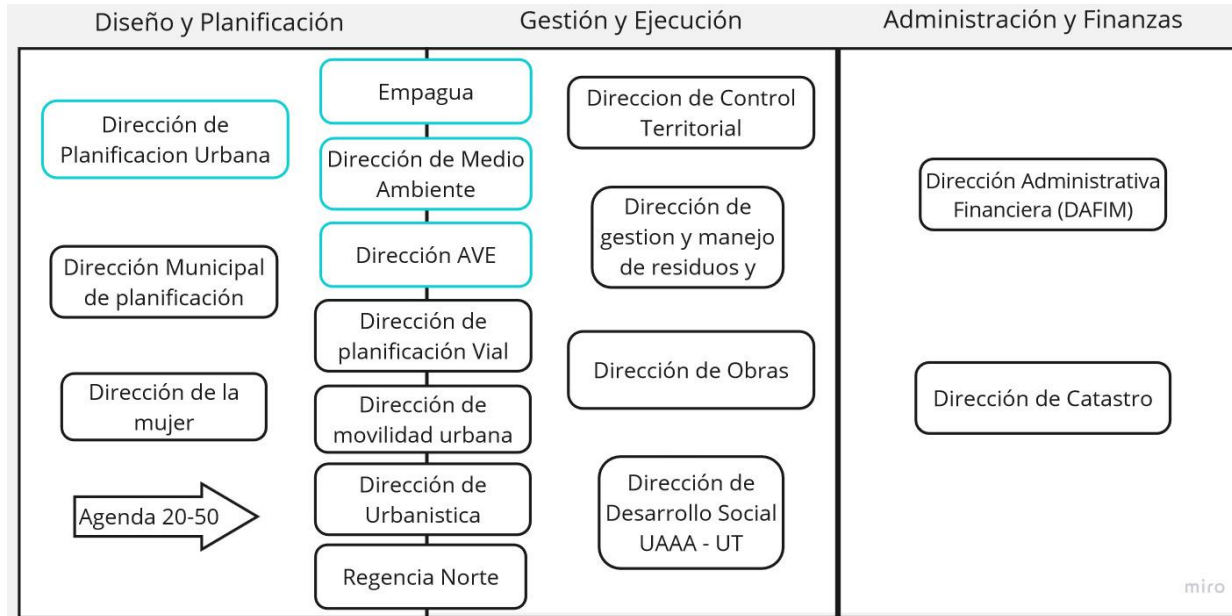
Diseño y Planificación

Gestión y Ejecución

Administración y Finanzas

Dirección de Planificacion Urbana

Dirección Municipal de planificación

Dirección de la mujer

Agenda 20-50

Empagua

Dirección de Medio Ambiente

Dirección AVE

Dirección de planificación Vial

Dirección de movilidad urbana

Dirección de Urbanistica

Regencia Norte

Direccion de Control Territorial

Dirección de gestion y manejo de residuos y

Dirección de Obras

Dirección de Desarrollo Social UAAA - UT

Dirección Administrativa Financiera (DAFIM)

Dirección de Catastro

miro